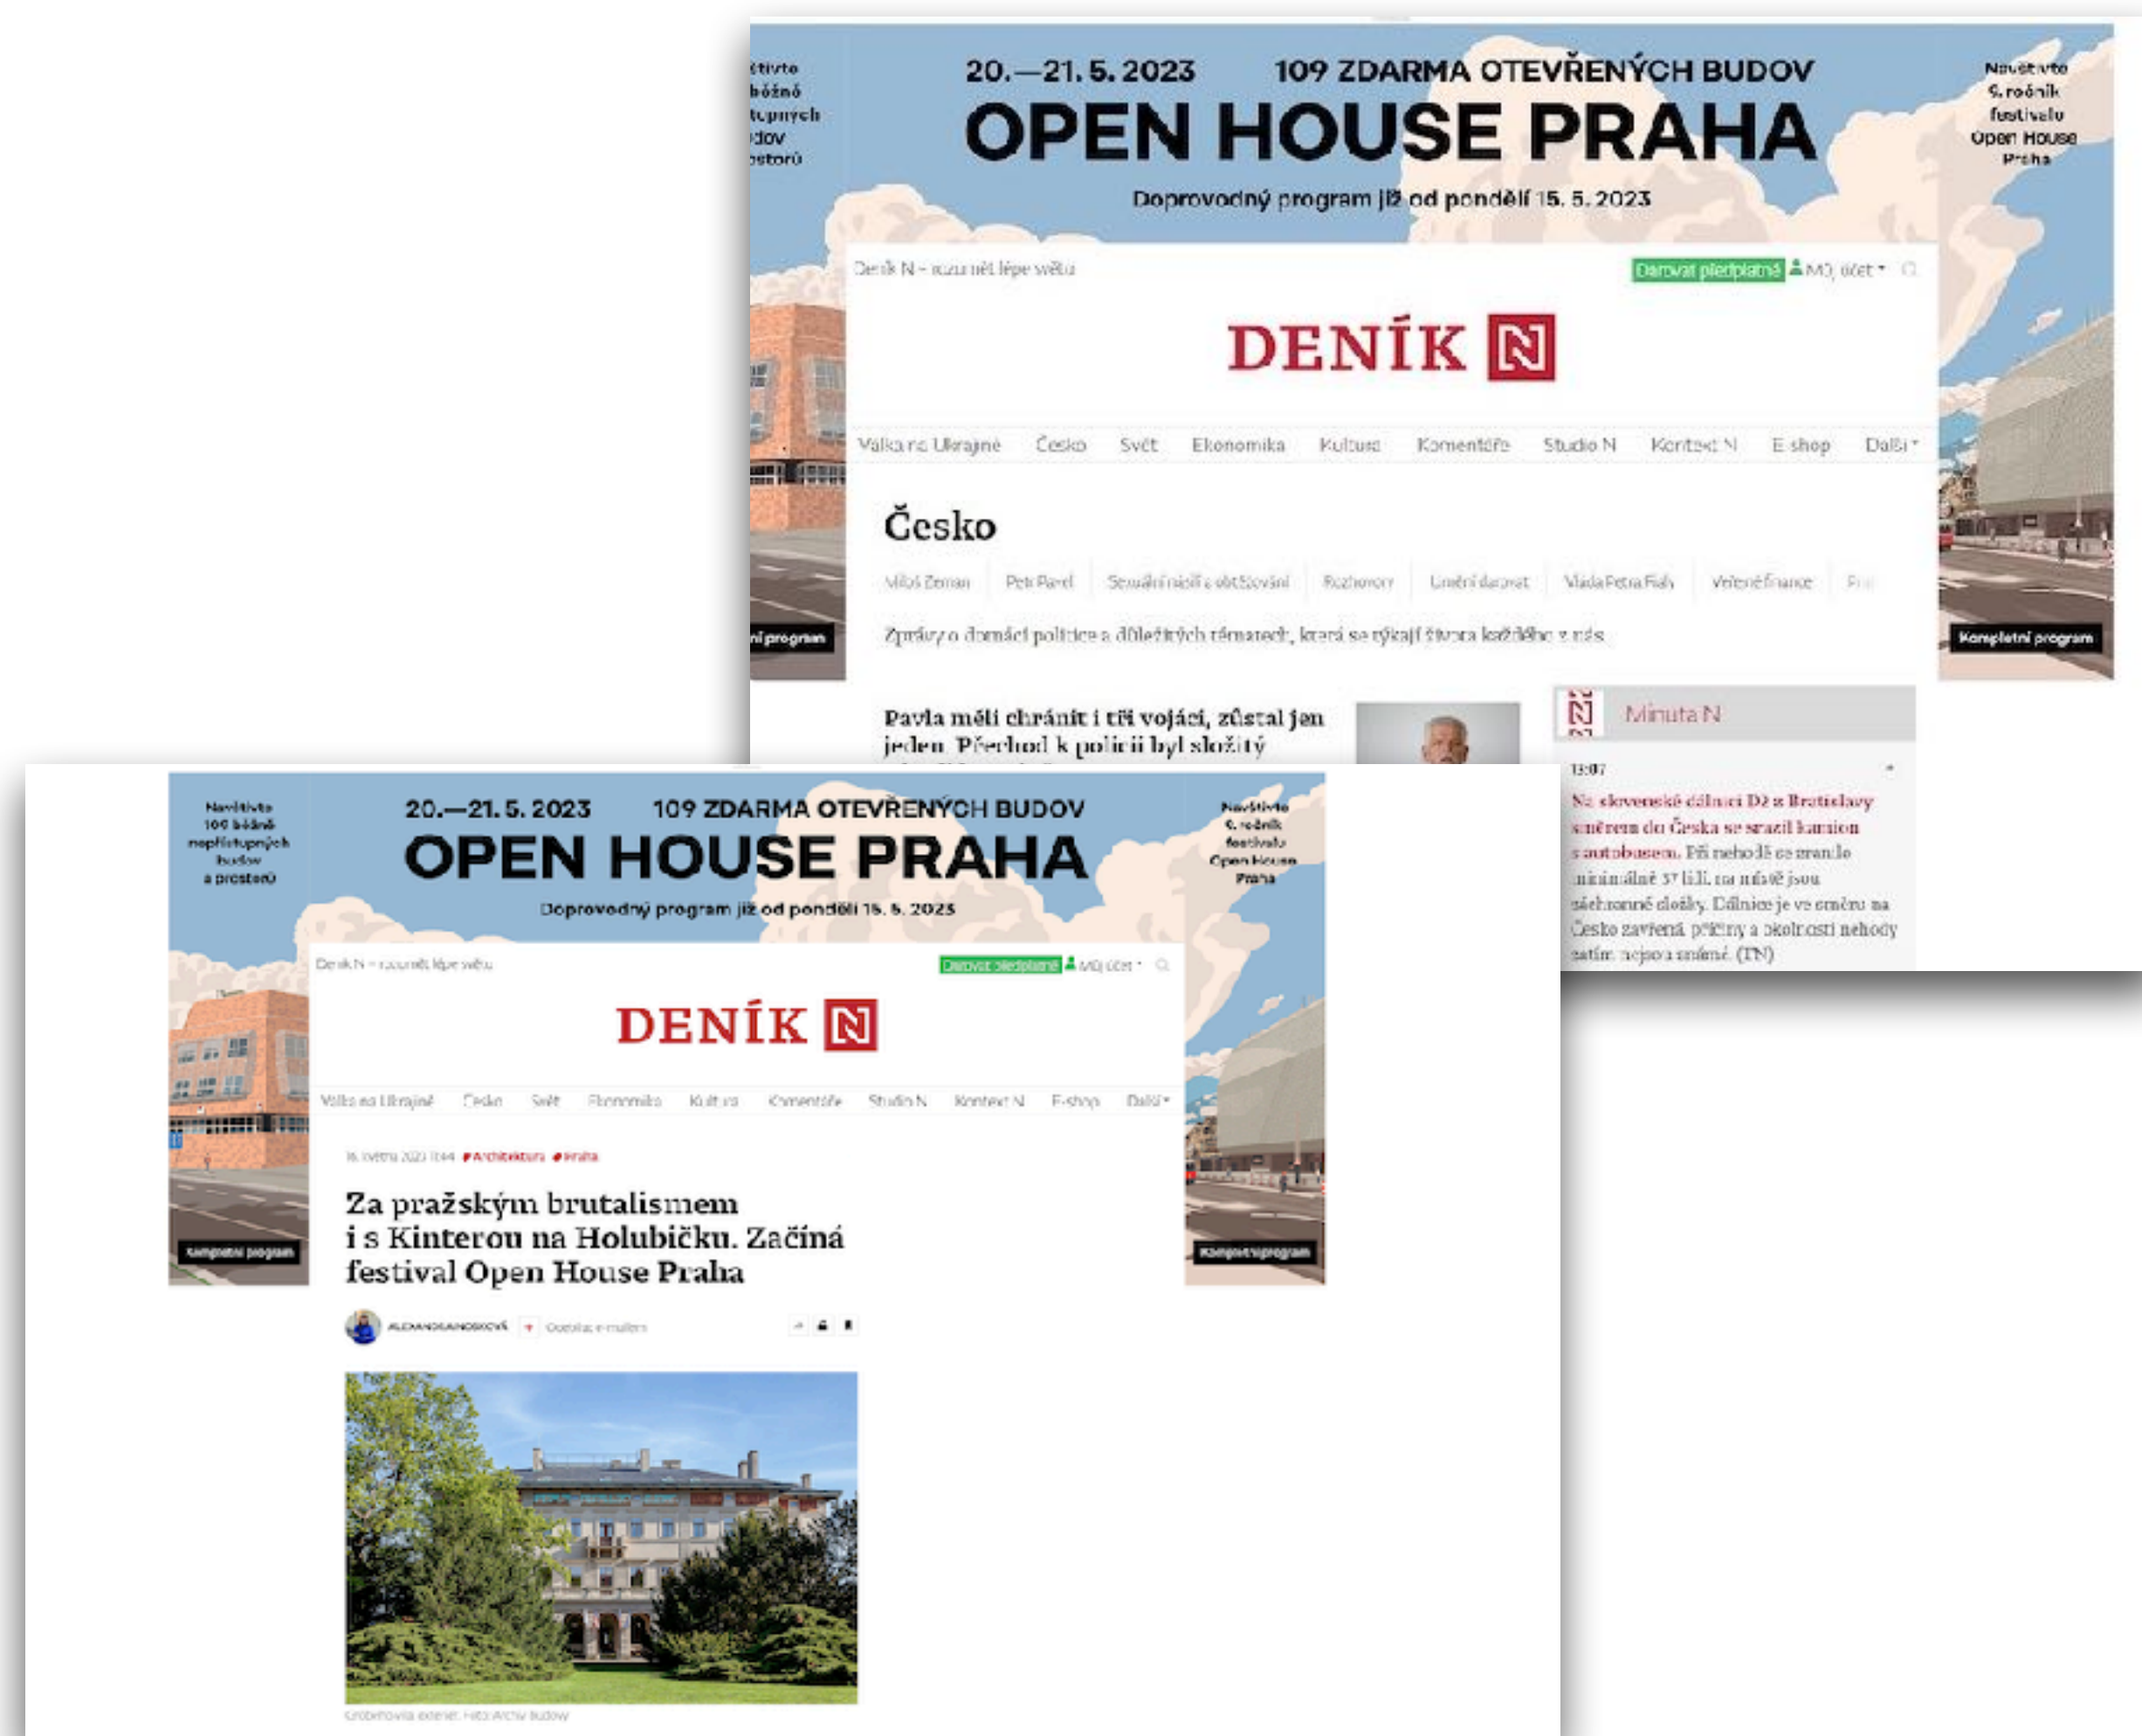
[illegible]štivte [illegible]běžně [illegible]tupných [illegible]dov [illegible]storů

20.—21. 5. 2023 109 ZDARMA OTEVŘENÝCH BUDOV

OPEN HOUSE PRAHA

Doprovodný program již od pondělí 15. 5. 2023

Navštivte 9. ročník festivalu Open House Praha

Deník N – rozumět lépe světu

Darovat předplatné Můj účet

DENÍK N

Válka na Ukrajině Česko Svět Ekonomika Kultura Komentáře Studio N Kontext N E-shop Další

Česko

Miloš Zeman Petr Pavel Sexuální násilí a obtěžování Rozhovory Umění darovat Vláda Petra Fialy Veřejné finance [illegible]

Zprávy o domácí politice a důležitých tématech, která se týkají života každého z nás.

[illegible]ní program

Kompletní program

Pavla měli chránit i tři vojáci, zůstal jen jeden. Přechod k policii byl složitý

Minuta N

13:07

Na slovenské dálnici D2 z Bratislavy směrem do Česka se srazil kamion s autobusem. Při nehodě se zranilo minimálně 37 lidí, na místě jsou záchranné složky. Dálnice je ve směru na Česko zavřená, příčiny a okolnosti nehody zatím nejsou známé. (TN)

Navštivte 109 běžně nepřístupných budov a prostorů

20.—21. 5. 2023 109 ZDARMA OTEVŘENÝCH BUDOV

OPEN HOUSE PRAHA

Doprovodný program již od pondělí 15. 5. 2023

Navštivte 9. ročník festivalu Open House Praha

Deník N – rozumět lépe světu

Darovat předplatné Můj účet

DENÍK N

Válka na Ukrajině Česko Svět Ekonomika Kultura Komentáře Studio N Kontext N E-shop Další

16. května 2023 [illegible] #Architektura #Praha

Za pražským brutalismem i s Kinterou na Holubičku. Začíná festival Open House Praha

ALEXANDRA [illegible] Odebírat e-mailem

Kompletní program

Kompletní program

Grébovka exteriér. Foto: Archiv budov